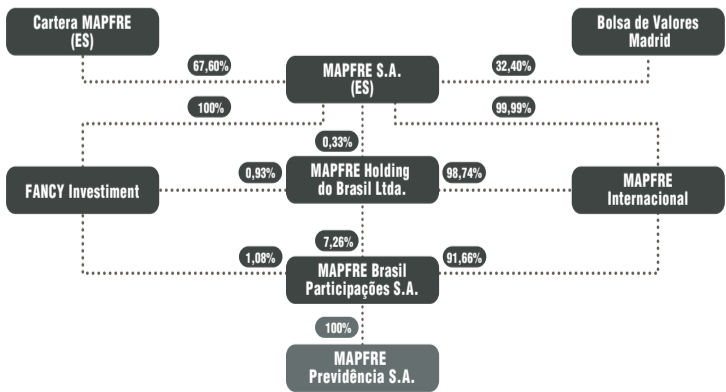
Cartera MAPFRE (ES)

Bolsa de Valores Madrid

67,60%

MAPFRE S.A. (ES)

32,40%

100%

99,99%

0,33%

0,93%

MAPFRE Holding do Brasil Ltda.

98,74%

FANCY Investiment

MAPFRE Internacional

7,26%

1,08%

MAPFRE Brasil Participações S.A.

91,66%

100%

MAPFRE Previdência S.A.